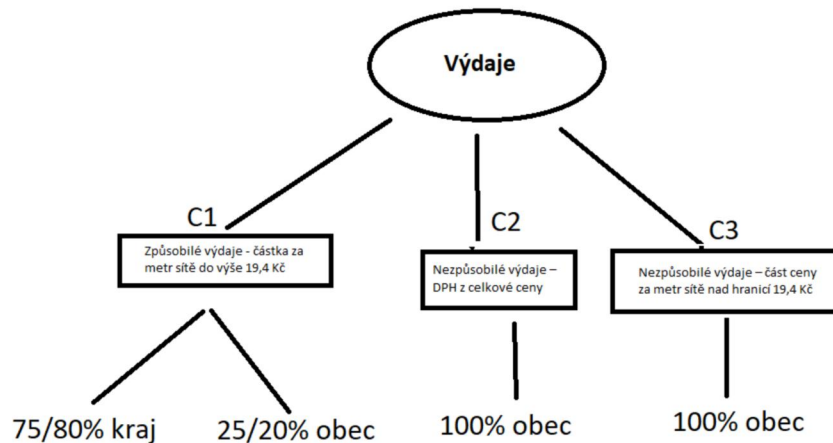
Výdaje

C1

Způsobilé výdaje - částka za metr sítě do výše 19,4 Kč

75/80% kraj

25/20% obec

C2

Nezpůsobilé výdaje – DPH z celkové ceny

100% obec

C3

Nezpůsobilé výdaje – část ceny za metr sítě nad hranicí 19,4 Kč

100% obec